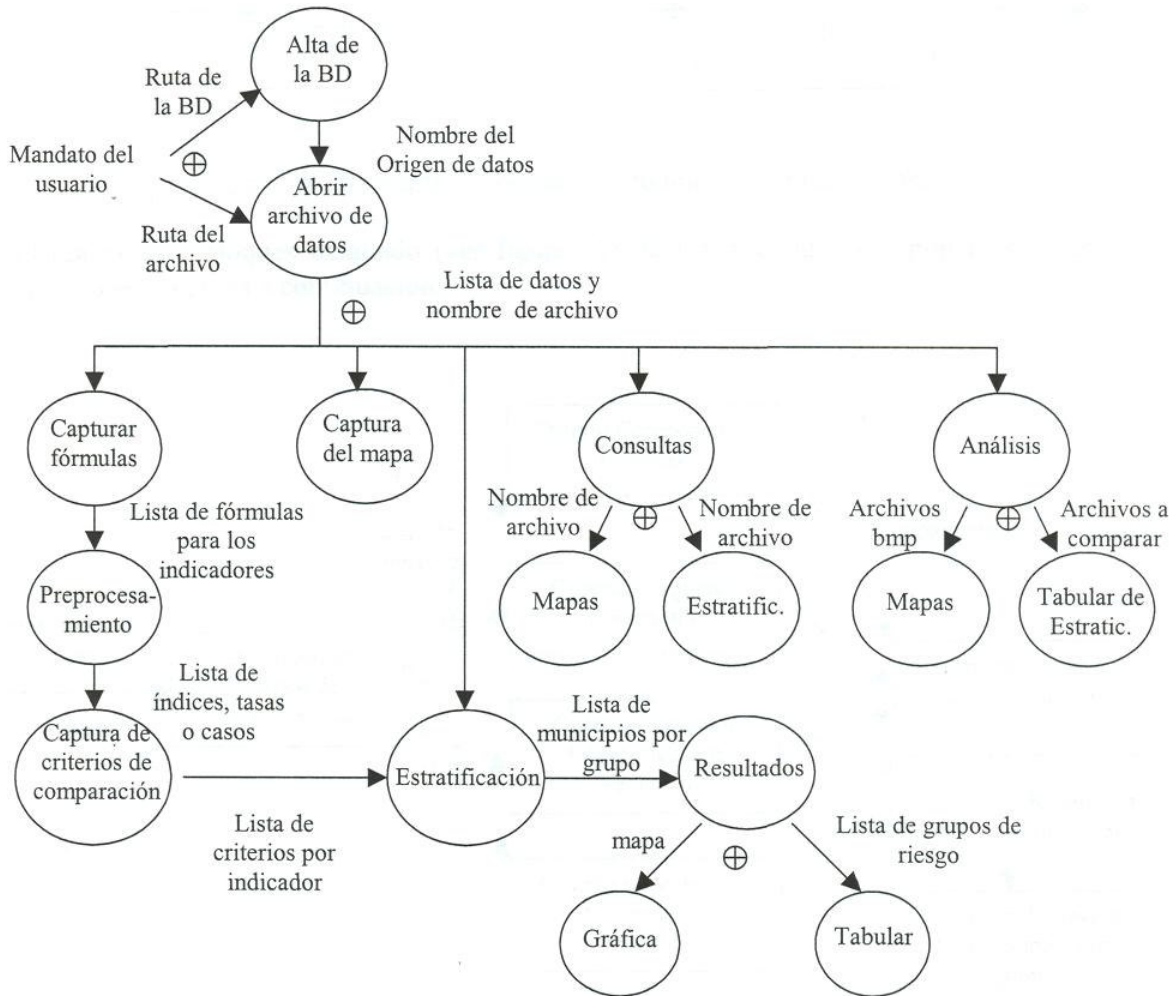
Alta de la BD

Ruta de la BD

Mandato del usuario

$\oplus$

Nombre del Origen de datos

Abrir archivo de datos

Ruta del archivo

Lista de datos y nombre de archivo

$\oplus$

Capturar fórmulas

Captura del mapa

Consultas

Análisis

Lista de fórmulas para los indicadores

Nombre de archivo

$\oplus$

Nombre de archivo

Archivos bmp

$\oplus$

Archivos a comparar

Preprocesamiento

Mapas

Estratific.

Mapas

Tabular de Estratic.

Lista de índices, tasas o casos

Captura de criterios de comparación

Lista de municipios por grupo

Estratificación

Resultados

Lista de criterios por indicador

mapa

$\oplus$

Lista de grupos de riesgo

Gráfica

Tabular